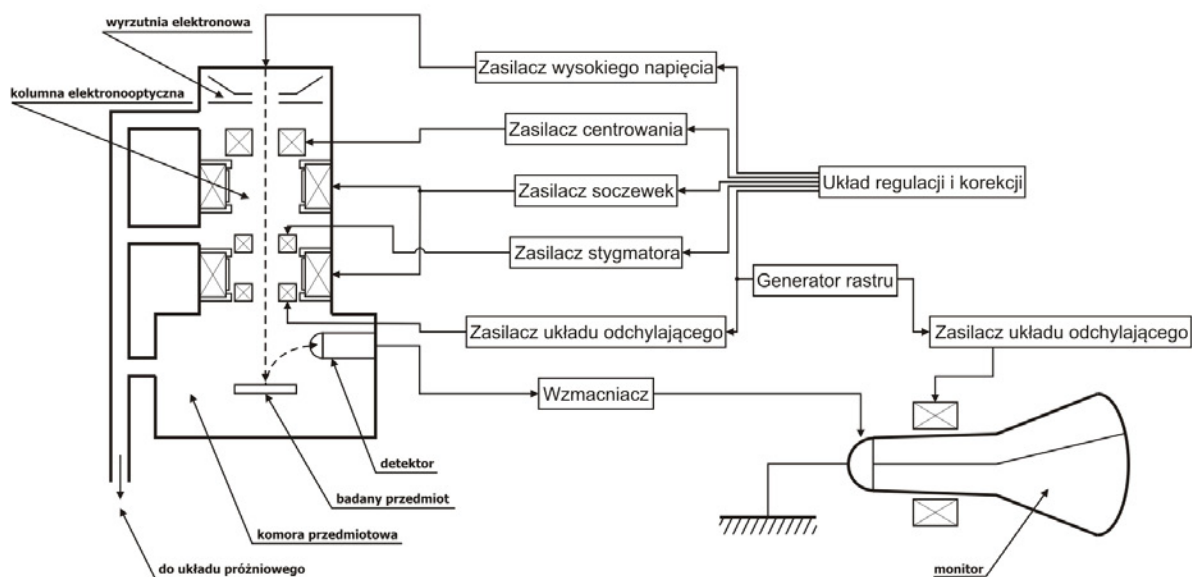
wyrzutnia elektronowa

kolumna elektronooptyczna

Zasilacz wysokiego napięcia

Zasilacz centrowania

Zasilacz soczewek

Układ regulacji i korekcji

Zasilacz stygmatora

Generator rastru

Zasilacz układu odchylającego

Zasilacz układu odchylającego

Wzmacniacz

detektor

badany przedmiot

komora przedmiotowa

do układu próżniowego

monitor